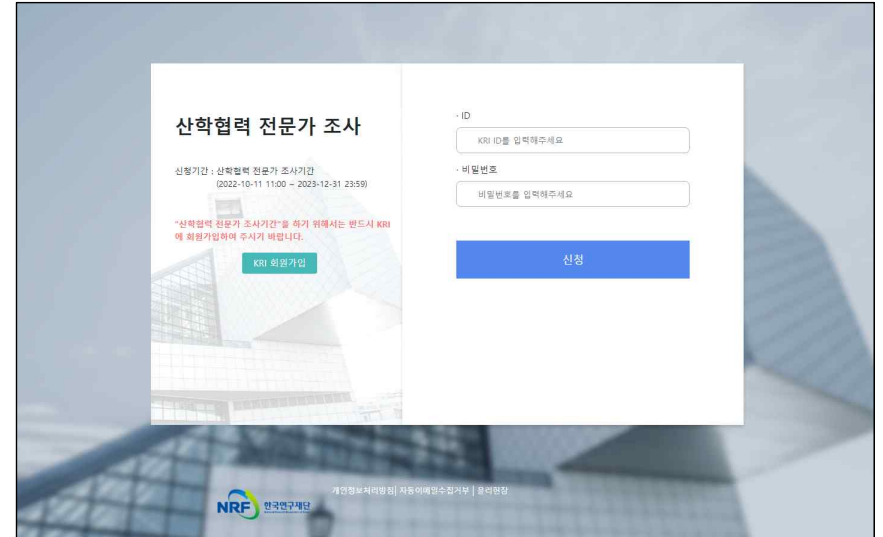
산학협력 전문가 조사

신청기간 : 산학협력 전문가 조사기간
(2022-10-11 11:00 ~ 2023-12-31 23:59)

"산학협력 전문가 조사기간"을 하기 위해서는 반드시 KRI에 회원가입하여 주시기 바랍니다.

KRI 회원가입

· ID

KRI ID를 입력해주세요

· 비밀번호

비밀번호를 입력해주세요

신청

개인정보처리방침 | 자동이메일수집거부 | 윤리헌장

NRF 한국연구재단